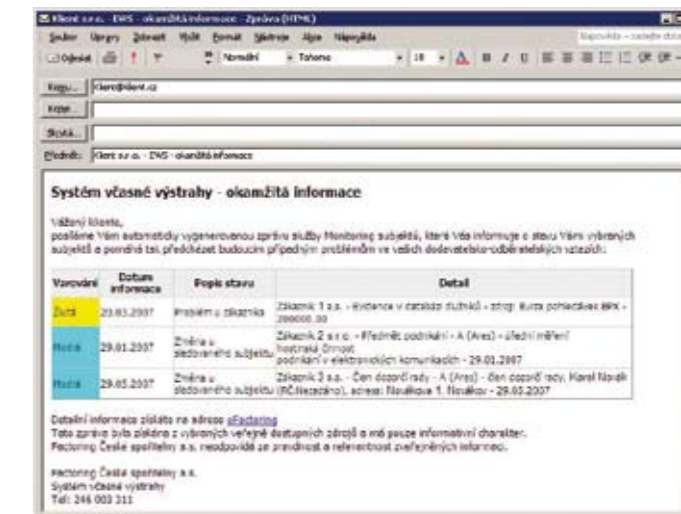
Klient s.r.o. - EWS - okamžitá informace - Zpráva (HTML)

Soubor Úpravy Zobrazit Vložit Formát Nástroje Akce Nápověda

Odeslat Normální Tahoma 10 B I U

Komu... klient@klient.cz

Kopie...

Skrytá...

Předmět: Klient s.r.o. - EWS - okamžitá informace

Systém včasné výstrahy - okamžitá informace

Vážení klienti,
posíláme Vám automaticky vygenerovanou zprávu služby Monitoring subjektů, která Vás informuje o stavu Vámi vybraných subjektů a pomáhá tak předcházet budoucím případným problémům ve vašich dodavatelsko-odběratelských vztazích:

| Varování | Datum informace | Popis stavu | Detail |
|---|---|---|---|
| Žlutá | 29.03.2007 | Problém u zákazníka | Zákazník 1 a.s. - Evidence v databázi dlužníků - zdroj: Burza pohledávek BRK - 200000.00 |
| Modrá | 29.01.2007 | Změna u sledovaného subjektu | Zákazník 2 s.r.o. - Předmět podnikání - A (Areo) - úřední měření hostinská činnost podnikání v elektronických komunikacích - 29.01.2007 |
| Modrá | 29.03.2007 | Změna u sledovaného subjektu | Zákazník 3 a.s. - Člen dozorčí rady - A (Areo) - člen dozorčí rady: Karel Novák (RČ:Neznámo), adresa: Nováková 1, Novákov - 29.03.2007 |

Detailní informace získáte na adrese eFactoring
Tato zpráva byla získána z vybraných veřejně dostupných zdrojů a má pouze informativní charakter.
Factoring České spořitelny a.s. neodpovídá za pravdivost a relevantnost zveřejněných informací.

Factoring České spořitelny a.s.
Systém včasné výstrahy
Tel: 246 003 311